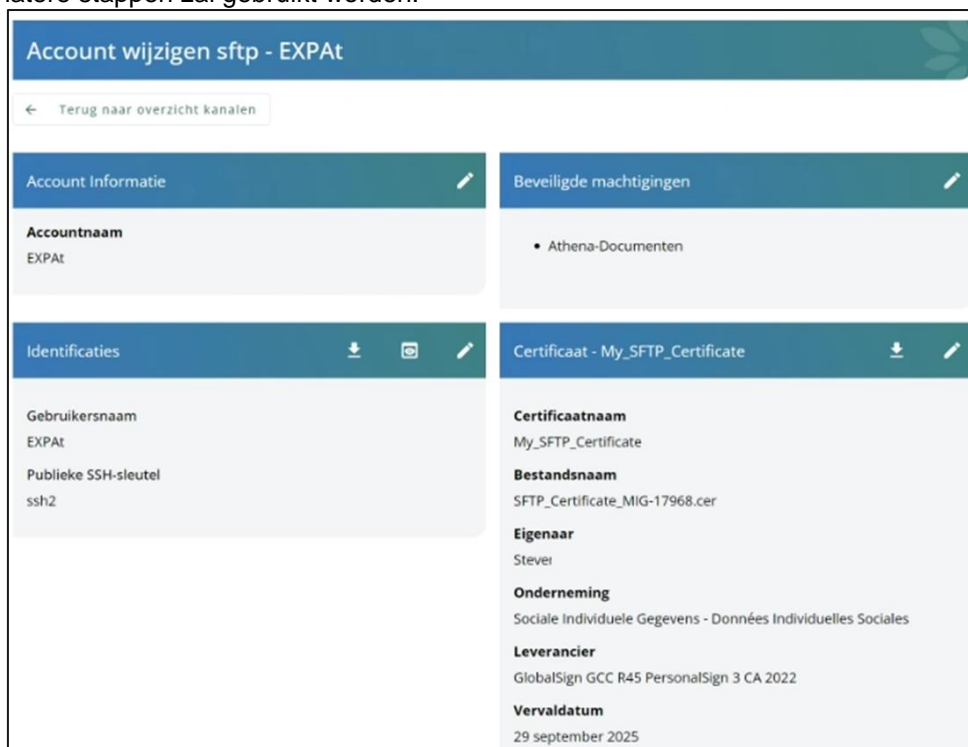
latere stappen zal gebruikt worden.

Account wijzigen sftp - EXPAt

← Terug naar overzicht kanalen

Account Informatie

Accountnaam
EXPAt

Beveiligde machtigingen

• Athena-Documenten

Identificaties

Gebruikersnaam
EXPAt
Publieke SSH-sleutel
ssh2

Certificaat - My_SFTP_Certificate

Certificaatnaam
My_SFTP_Certificate
Bestandsnaam
SFTP_Certificate_MIG-17968.cer
Eigenaar
Stever
Onderneming
Sociale Individuele Gegevens - Données Individuelles Sociales
Leverancier
GlobalSign GCC R45 PersonalSign 3 CA 2022
Vervaldatum
29 september 2025